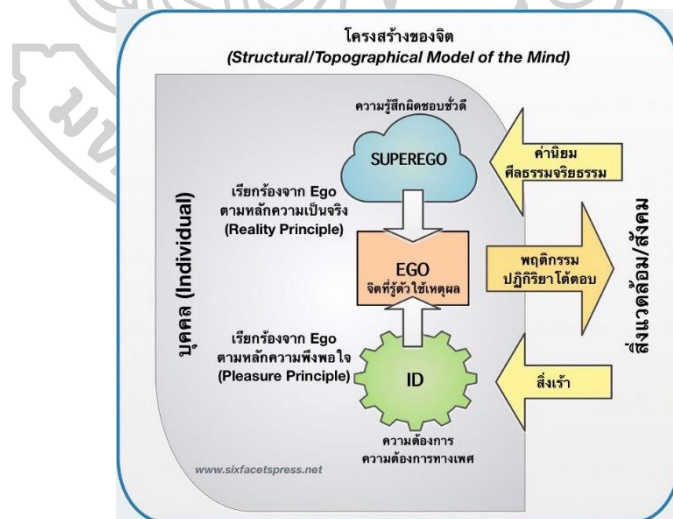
โครงสร้างของจิต
(Structural/Topographical Model of the Mind)

ความรู้สึกผิดชอบชั่วดี

SUPEREGO

ค่านิยม
ศีลธรรมจริยธรรม

บุคคล (Individual)

เรียกร้องจาก Ego
ตามหลักความเป็นจริง
(Reality Principle)

EGO
จิตที่รู้ตัวใช้เหตุผล

พฤติกรรม
ปฏิกิริยาโต้ตอบ

สิ่งแวดล้อม/สังคม

เรียกร้องจาก Ego
ตามหลักความพึงพอใจ
(Pleasure Principle)

ID

สิ่งเร้า

ความต้องการ
ความต้องการทางเพศ

www.sixfacetspress.net